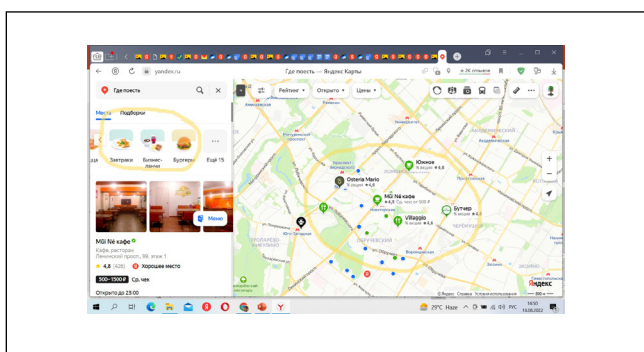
yandex.ru

Где поесть — Яндекс Карты

Где поесть

Места Подборки

Завтраки Бизнес-ланчи Бургеры Ещё 15

Меню

MÜ Né кафе
Кафе, ресторан
Ленинский просп., 99, этаж 1
★ 4,8 (428) Хорошее место
500–1500 ₽ Ср. чек
Открыто до 23:00

Рейтинг Открыто Цены

Osteria Mario
MÜ Né кафе
Villaggio
Бутчер
Южное
★ 4,8
★ 4,6

Яндекс

29°C Haze
14:50
15.06.2022